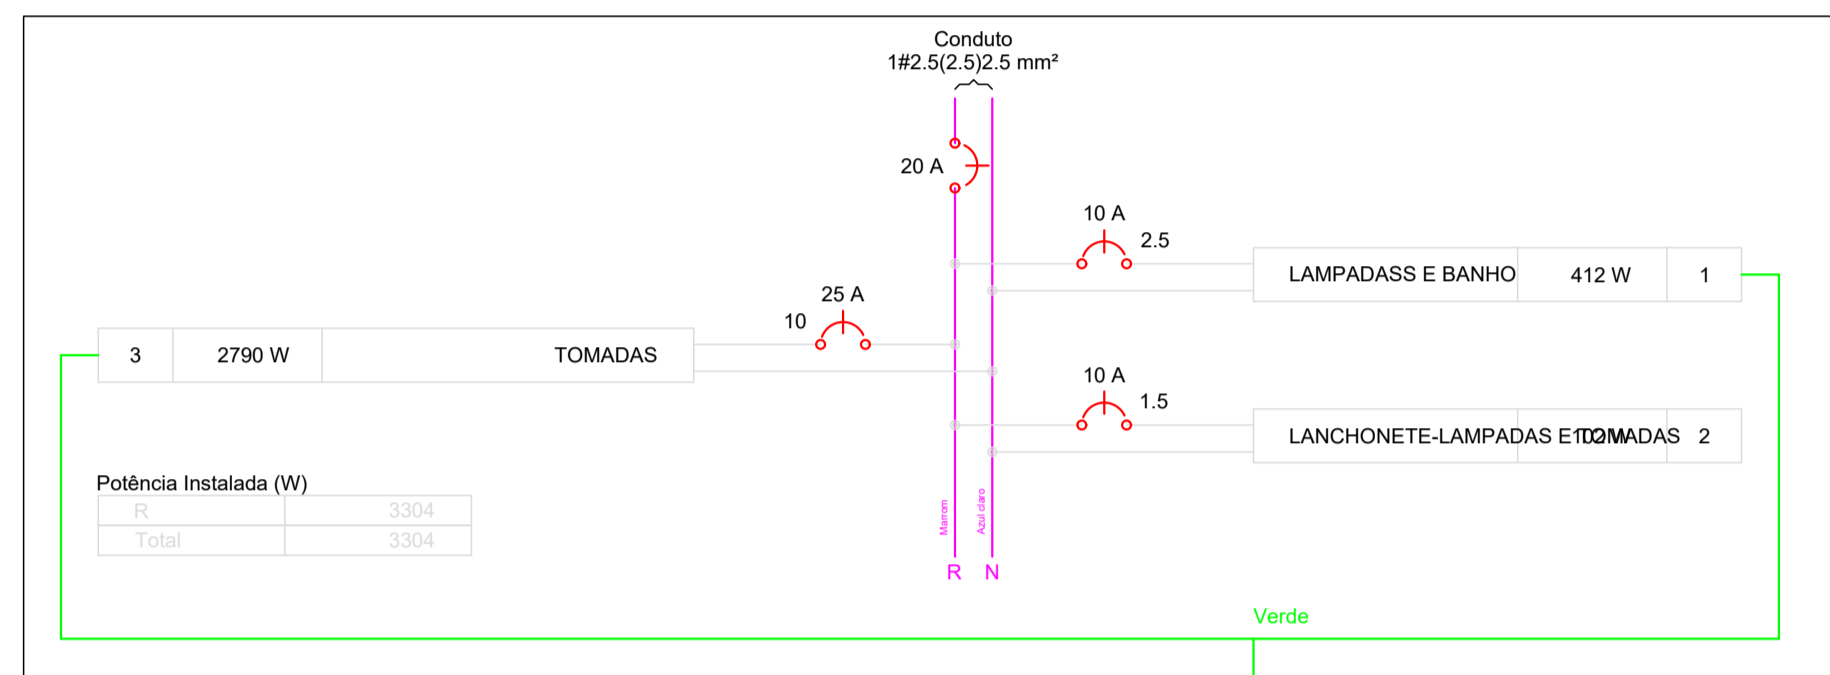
Conduto
1#2.5(2.5)2.5 mm²

20 A

10 A
2.5

| LAMPADASS E BANHO | 412 W | 1 |
|---|---|---|

25 A
10

| 3 | 2790 W | TOMADAS |
|---|---|---|

10 A
1.5

| LANCHONETE-LAMPADAS E TOMADAS | 102 W | 2 |
|---|---|---|

Potência Instalada (W)

| R | 3304 |
|---|---|
| Total | 3304 |

Marrom
Azul claro
R N

Verde